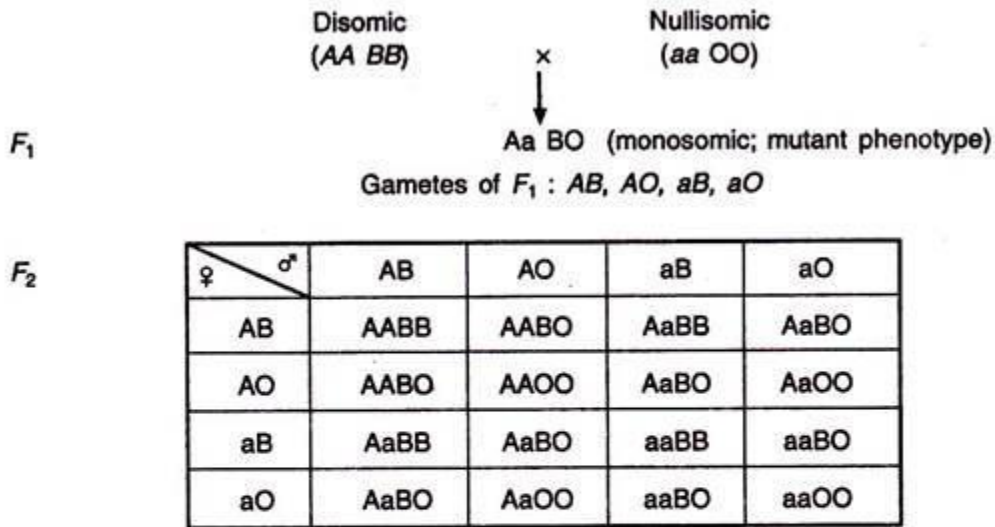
Disomic (*AA BB*) × Nullisomic (*aa* OO)

$F_1$ Aa BO (monosomic; mutant phenotype)

Gametes of $F_1$ : *AB, AO, aB, aO*

$F_2$

| ♀ \ ♂ | AB | AO | aB | aO |
|---|---|---|---|---|
| AB | AABB | AABO | AaBB | AaBO |
| AO | AABO | AAOO | AaBO | AaOO |
| aB | AaBB | AaBO | aaBB | aaBO |
| aO | AaBO | AaOO | aaBO | aaOO |